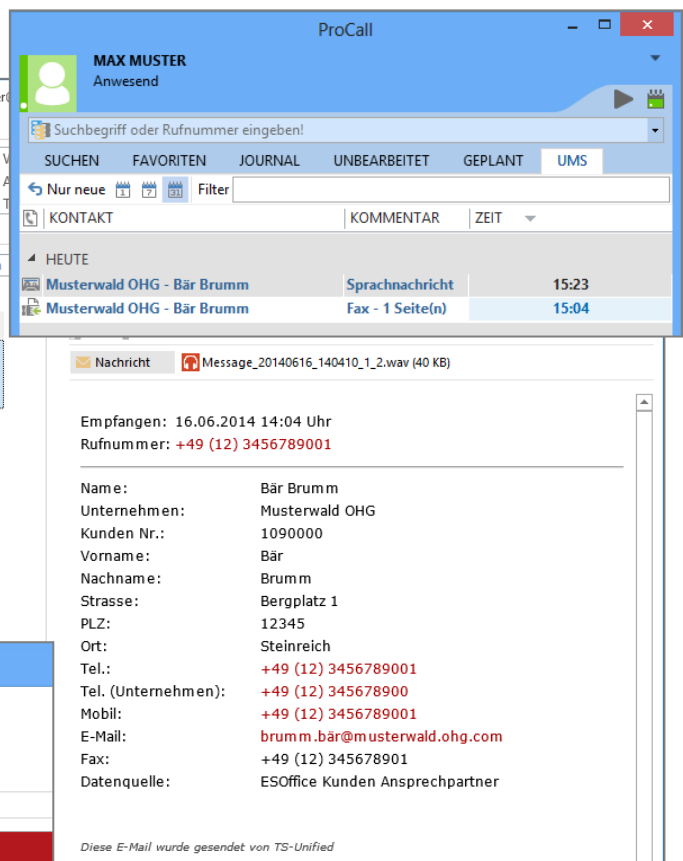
ProCall

MAX MUSTER
Anwesend

Suchbegriff oder Rufnummer eingeben!

SUCHEN FAVORITEN JOURNAL UNBEARBEITET GEPLANT UMS

Nur neue Filter

| KONTAKT | KOMMENTAR | ZEIT |
|---|---|---|
| HEUTE | | |
| Musterwald OHG - Bär Brumm | Sprachnachricht | 15:23 |
| Musterwald OHG - Bär Brumm | Fax - 1 Seite(n) | 15:04 |

Nachricht Message_20140616_140410_1_2.wav (40 KB)

Empfangen: 16.06.2014 14:04 Uhr
Rufnummer: +49 (12) 3456789001

| | |
|---|---|
| Name: | Bär Brumm |
| Unternehmen: | Musterwald OHG |
| Kunden Nr.: | 1090000 |
| Vorname: | Bär |
| Nachname: | Brumm |
| Strasse: | Bergplatz 1 |
| PLZ: | 12345 |
| Ort: | Steinreich |
| Tel.: | +49 (12) 3456789001 |
| Tel. (Unternehmen): | +49 (12) 345678900 |
| Mobil: | +49 (12) 3456789001 |
| E-Mail: | brumm.bär@musterwald.ohg.com |
| Fax: | +49 (12) 345678901 |
| Datenquelle: | ESOffice Kunden Ansprechpartner |

Diese E-Mail wurde gesendet von TS-Unified